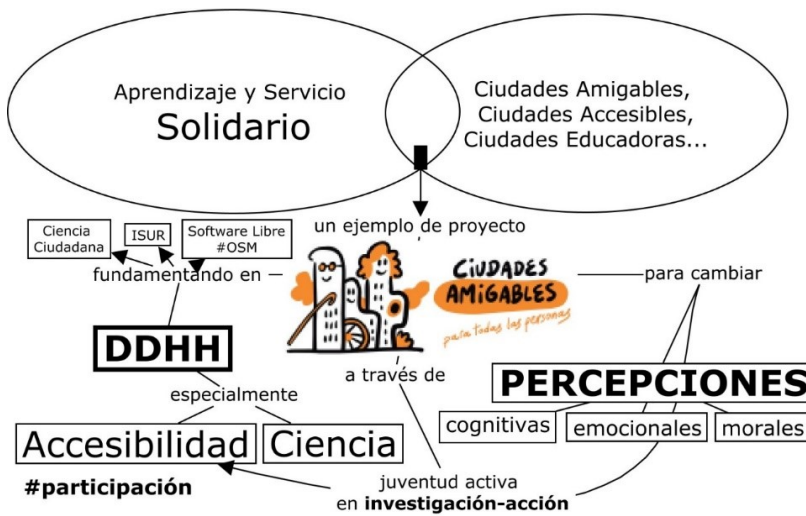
Aprendizaje y Servicio
Solidario

Ciudades Amigables,
Ciudades Accesibles,
Ciudades Educadoras...

un ejemplo de proyecto

Ciencia Ciudadana

ISUR

Software Libre #OSM

fundamentando en

CIUDADES AMIGABLES
para todas las personas

para cambiar

DDHH

especialmente

a través de

PERCEPCIONES

cognitivas

emocionales

morales

Accesibilidad

Ciencia

#participación

juventud activa
en **investigación-acción**